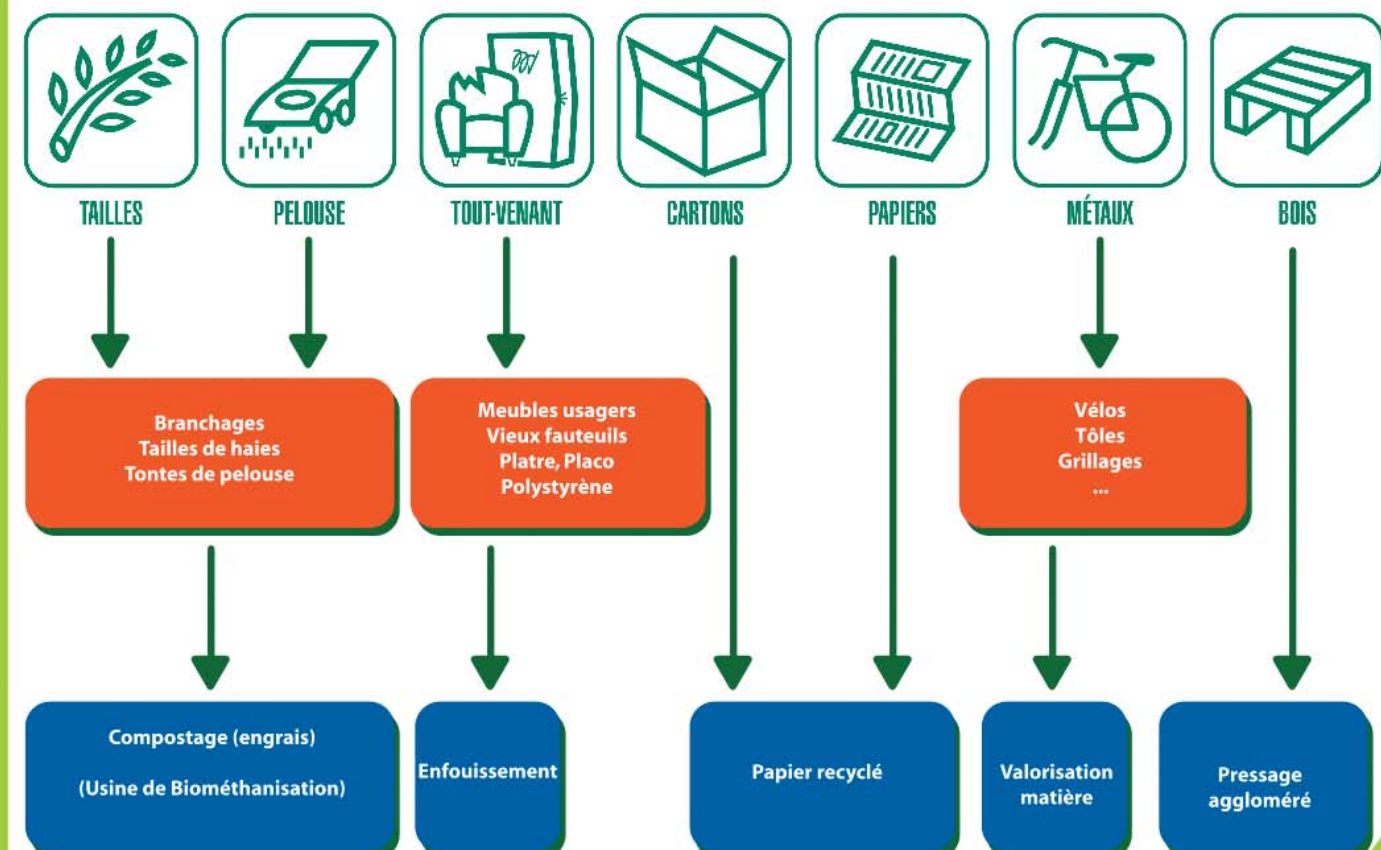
TAILLES

PELOUSE

TOUT-VENANT

CARTONS

PAPIERS

MÉTAUX

BOIS

Branchages
Tailles de haies
Tontes de pelouse

Meubles usagers
Vieux fauteuils
Platre, Placo
Polystyrène

Vélos
Tôles
Grillages
...

Compostage (engrais)

(Usine de Biométhanisation)

Enfouissement

Papier recyclé

Valorisation matière

Pressage aggloméré